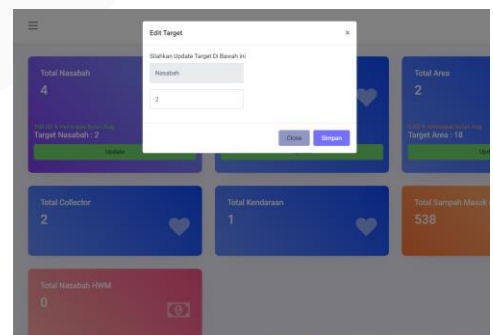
Edit Target

Silahkan Update Target Di Bawah ini

Nasabah

2

Close Simpan

Total Nasabah

4

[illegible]

Target Nasabah : 2

Update

Total Area

2

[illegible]

Target Area : 18

Upd

Total Collector

2

Total Kendaraan

1

Total Sampah Masuk

538

Total Nasabah HWM

0